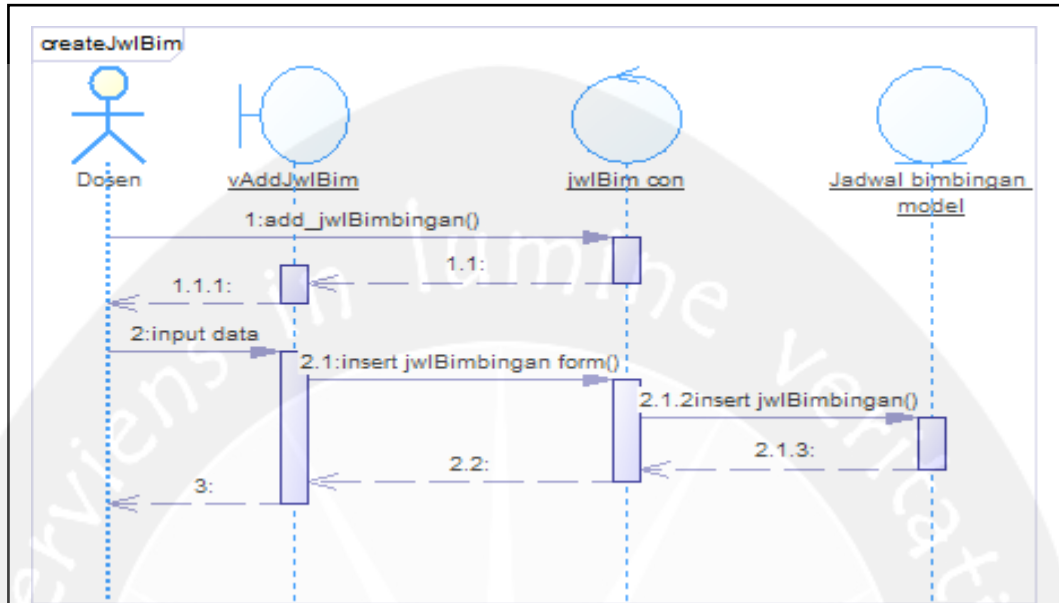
createJwlBim

Dosen

vAddJwlBim

jwlBim con

Jadwal bimbingan model

1:add_jwlBimbingan()

1.1:

1.1.1:

2:input data

2.1:insert jwlBimbingan form()

2.1.2insert jwlBimbingan()

2.1.3:

2.2:

3:

veriens in lumine veritatis